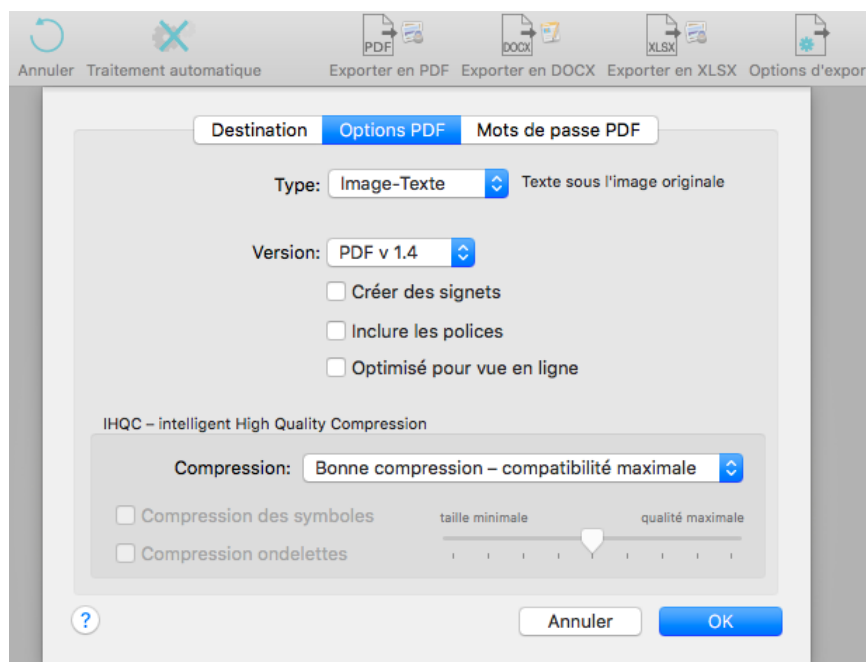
Annuler Traitement automatique PDF Exporter en PDF DOCX Exporter en DOCX XLSX Exporter en XLSX Options d'expor

Destination Options PDF Mots de passe PDF

Type: Image-Texte Texte sous l'image originale

Version: PDF v 1.4

Créer des signets

Inclure les polices

Optimisé pour vue en ligne

IHQC – intelligent High Quality Compression

Compression: Bonne compression – compatibilité maximale

Compression des symboles

Compression ondelettes

taille minimale qualité maximale

?

Annuler OK